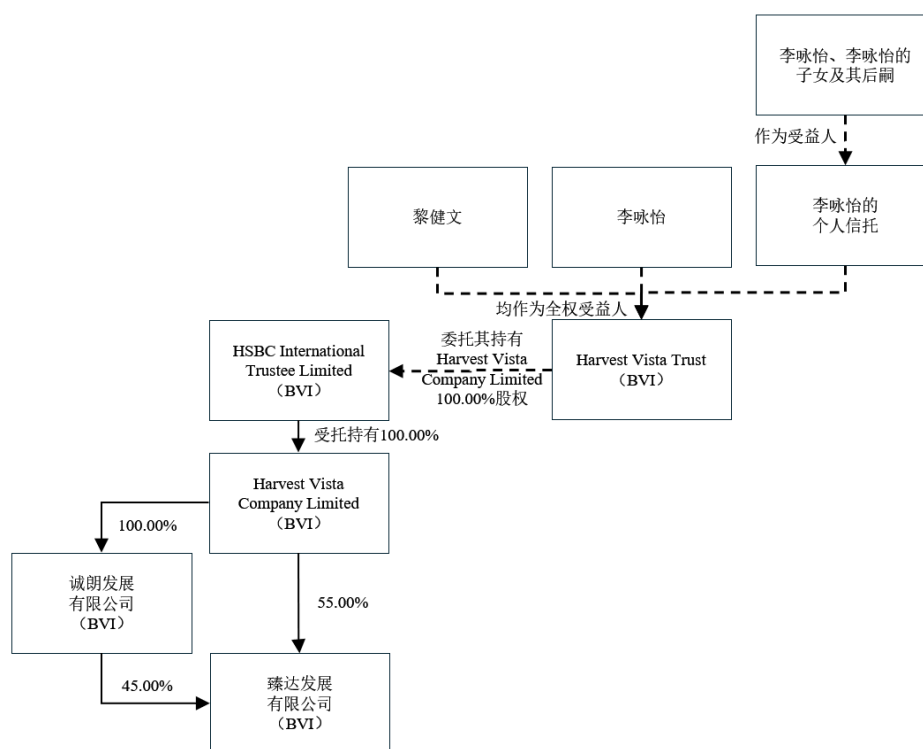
李咏怡、李咏怡的子女及其后嗣

作为受益人

黎健文

李咏怡

李咏怡的个人信托

均作为全权受益人

HSBC International Trustee Limited （BVI）

委托其持有 Harvest Vista Company Limited 100.00%股权

Harvest Vista Trust （BVI）

受托持有100.00%

Harvest Vista Company Limited （BVI）

100.00%

诚朗发展有限公司 （BVI）

55.00%

45.00%

臻达发展有限公司 （BVI）